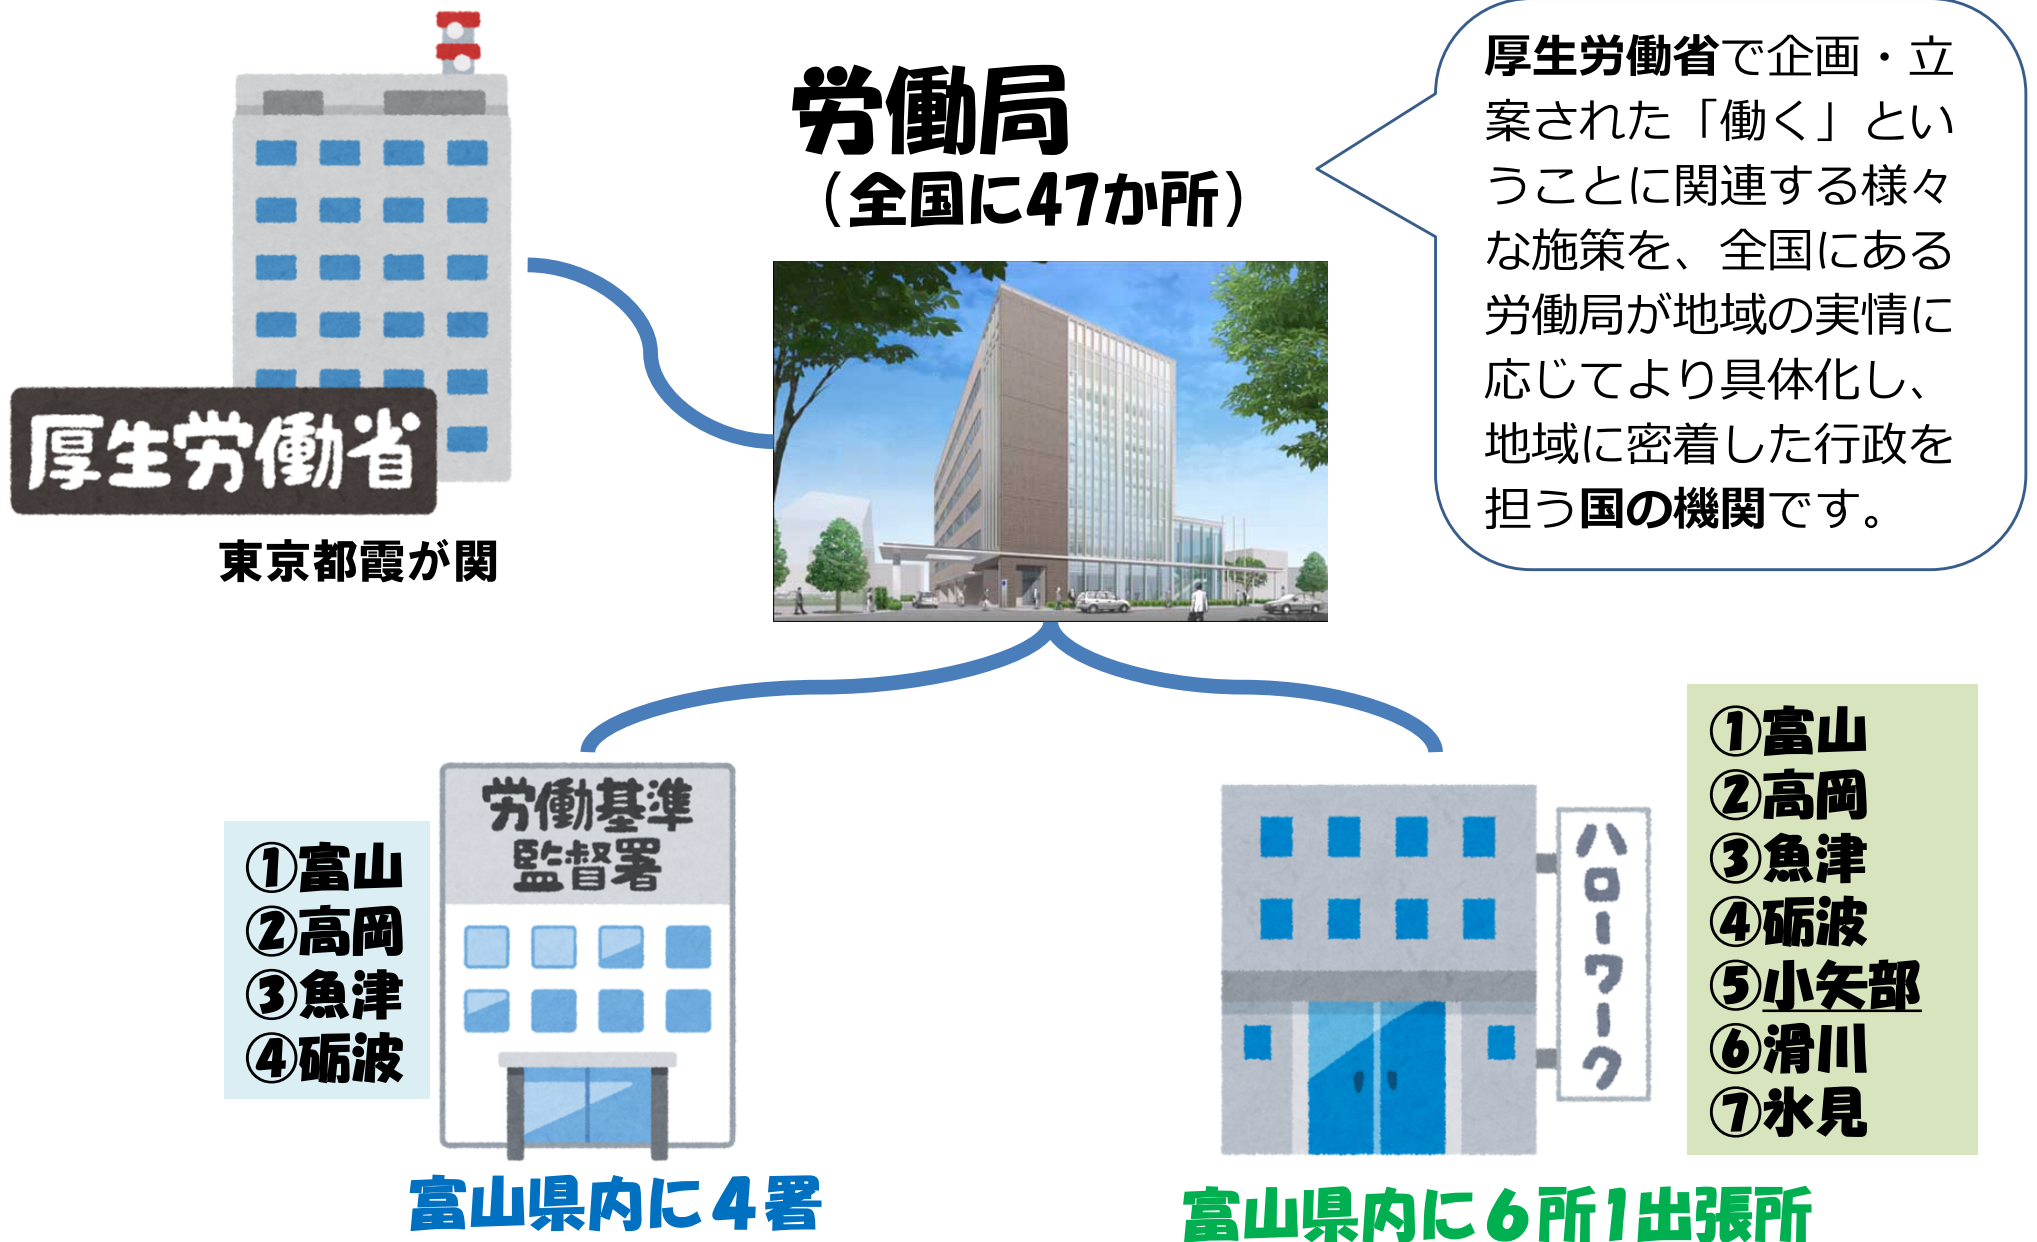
厚生労働省

東京都霞が関

労働局
（全国に47か所）

厚生労働省で企画・立案された「働く」ということに関連する様々な施策を、全国にある労働局が地域の実情に応じてより具体化し、地域に密着した行政を担う国の機関です。

①富山
②高岡
③魚津
④砺波

労働基準監督署

富山県内に４署

ハローワーク

①富山
②高岡
③魚津
④砺波
⑤小矢部
⑥滑川
⑦氷見

富山県内に６所１出張所